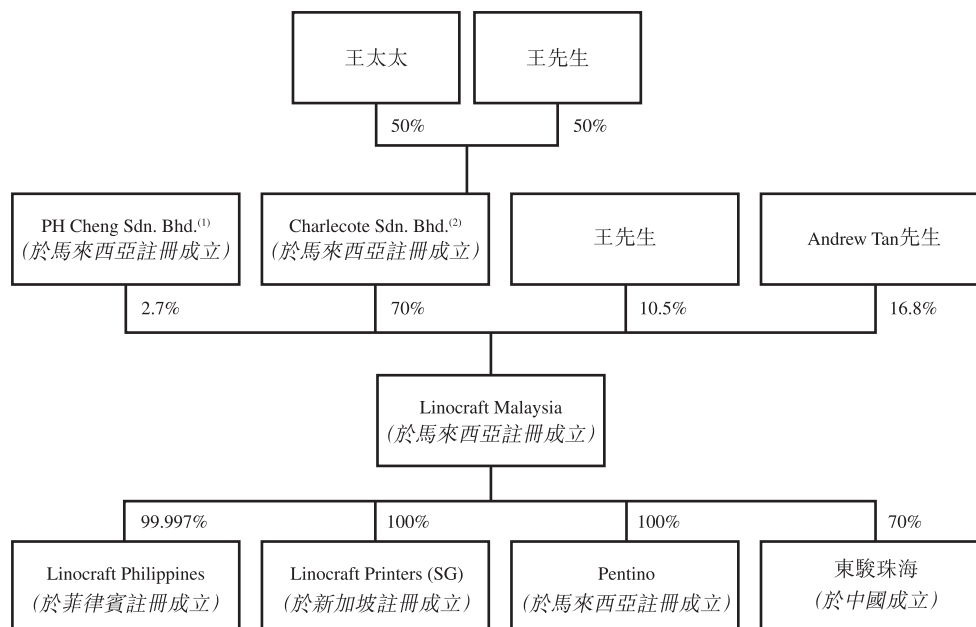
王太太

王先生

50%

50%

PH Cheng Sdn. Bhd.$^{(1)}$
(於馬來西亞註冊成立)

Charlecote Sdn. Bhd.$^{(2)}$
(於馬來西亞註冊成立)

王先生

Andrew Tan先生

2.7%

70%

10.5%

16.8%

Linocraft Malaysia
(於馬來西亞註冊成立)

99.997%

100%

100%

70%

Linocraft Philippines
(於菲律賓註冊成立)

Linocraft Printers (SG)
(於新加坡註冊成立)

Pentino
(於馬來西亞註冊成立)

東駿珠海
(於中國成立)